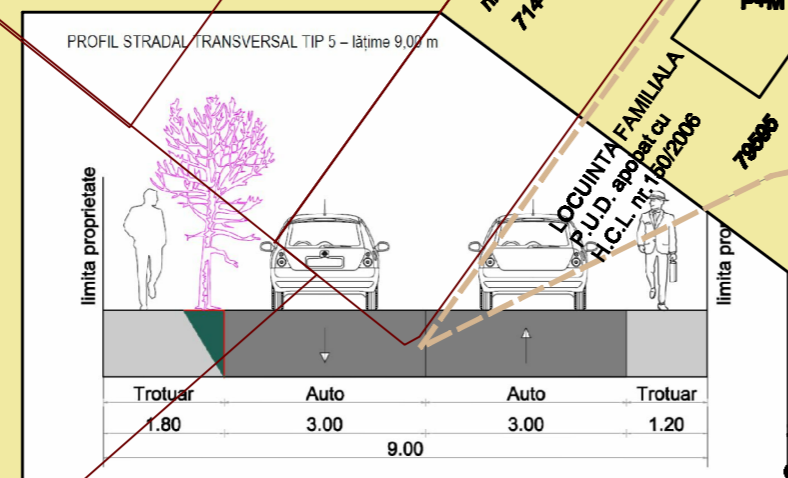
PROFIL STRADAL TRANSVERSAL TIP 5 – lățime 9,00 m

limita proprietate

limita propri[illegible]

Trotuar | Auto | Auto | Trotuar
1.80 | 3.00 | 3.00 | 1.20

9.00

LOCUINTA FAMILIALA
P.U.D. apobat cu
H.C.L. nr. 150/2006

714

79595

P+M